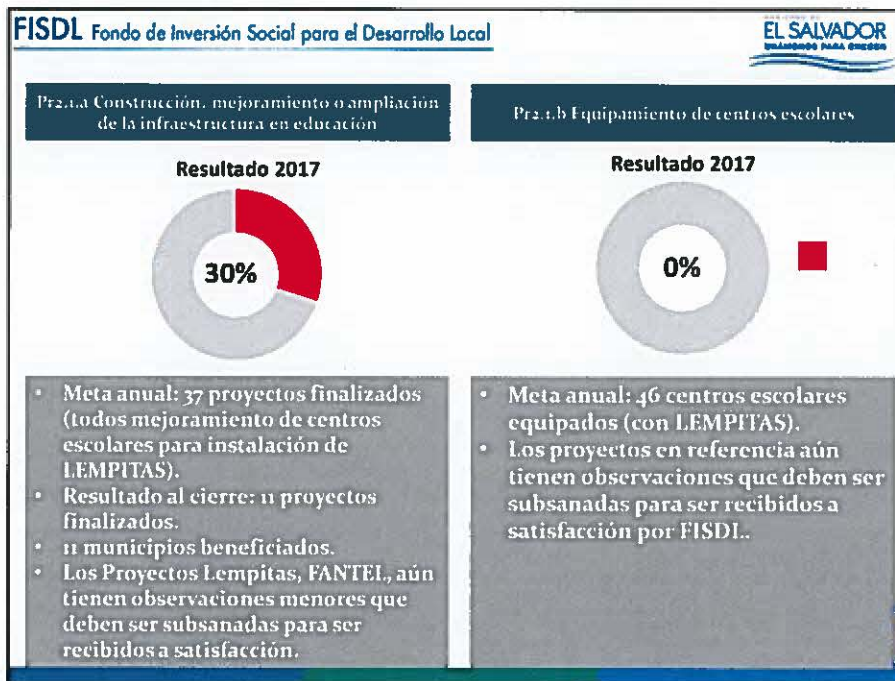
FISDL Fondo de Inversión Social para el Desarrollo Local

EL SALVADOR
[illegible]

Pr2.1.a Construcción, mejoramiento o ampliación de la infraestructura en educación

Resultado 2017

30%

Pr2.1.b Equipamiento de centros escolares

Resultado 2017

0%

• Meta anual: 37 proyectos finalizados (todos mejoramiento de centros escolares para instalación de LEMPITAS).
• Resultado al cierre: 11 proyectos finalizados.
• 11 municipios beneficiados.
• Los Proyectos Lempitas, FANTEL, aún tienen observaciones menores que deben ser subsanadas para ser recibidos a satisfacción.

• Meta anual: 46 centros escolares equipados (con LEMPITAS).
• Los proyectos en referencia aún tienen observaciones que deben ser subsanadas para ser recibidos a satisfacción por FISDL.